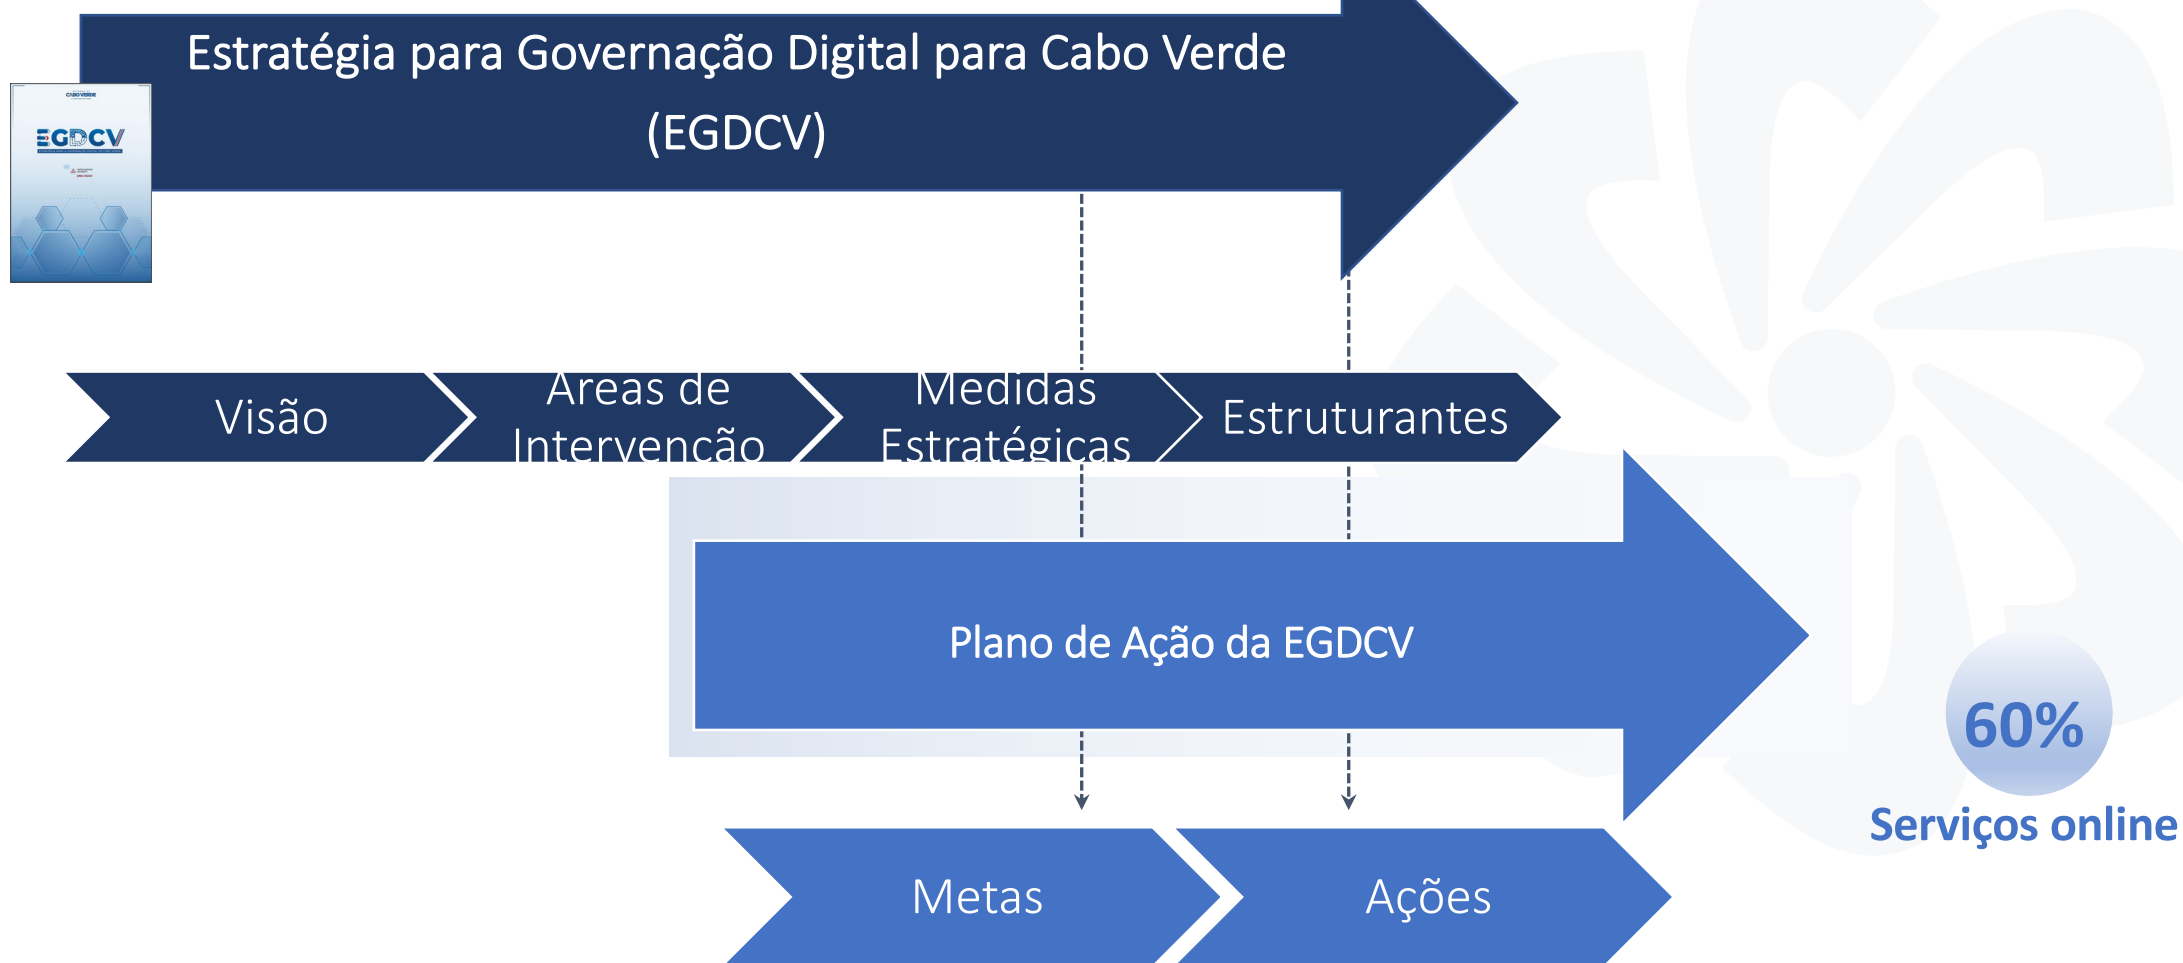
Estratégia para Governação Digital para Cabo Verde (EGDCV)

CABO VERDE
EGDCV

Visão

Areas de Intervenção

Medidas Estratégicas

Estruturantes

Plano de Ação da EGDCV

60%
Serviços online

Metas

Ações